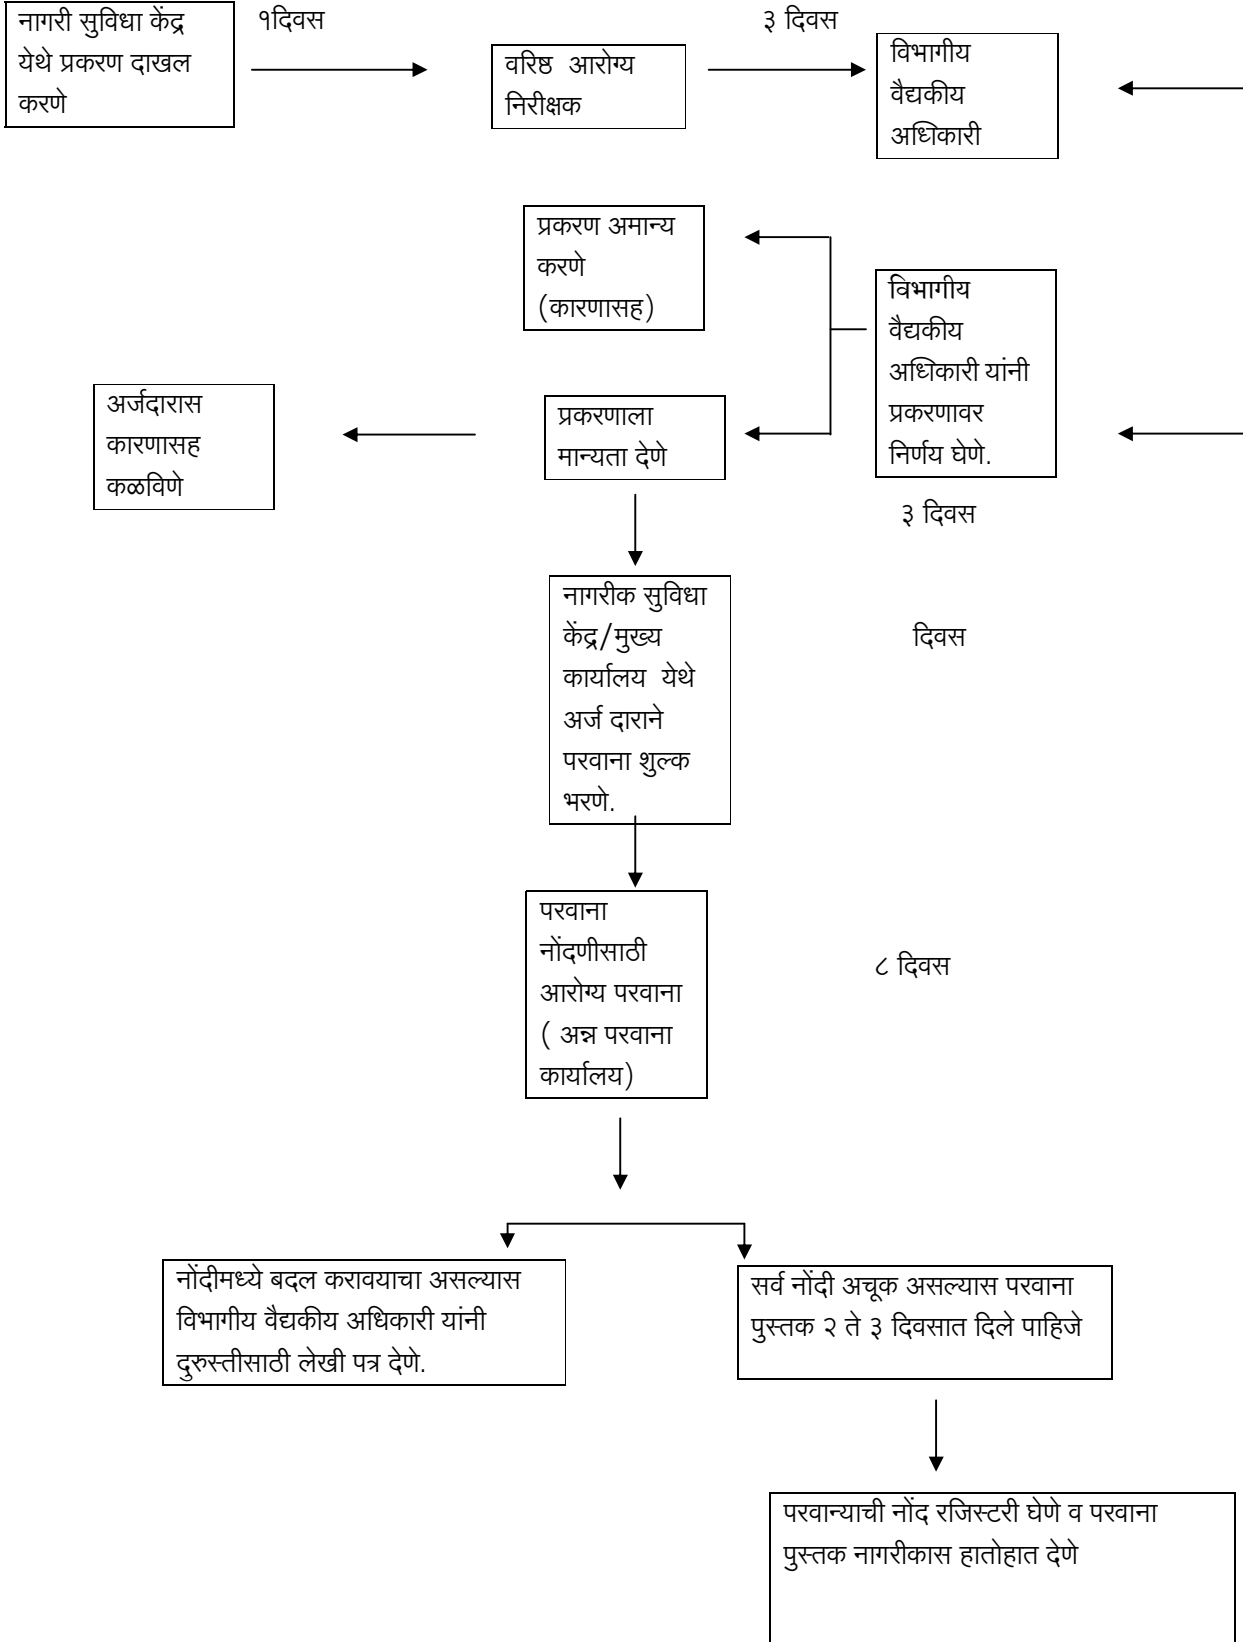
नागरी सुविधा केंद्र येथे प्रकरण दाखल करणे

१दिवस

वरिष्ठ आरोग्य निरीक्षक

३ दिवस

विभागीय वैद्यकीय अधिकारी

प्रकरण अमान्य करणे (कारणासह)

विभागीय वैद्यकीय अधिकारी यांनी प्रकरणावर निर्णय घेणे.

अर्जदारास कारणासह कळविणे

प्रकरणाला मान्यता देणे

३ दिवस

नागरीक सुविधा केंद्र/मुख्य कार्यालय येथे अर्ज दाराने परवाना शुल्क भरणे.

दिवस

परवाना नोंदणीसाठी आरोग्य परवाना ( अन्न परवाना कार्यालय)

८ दिवस

नोंदीमध्ये बदल करावयाचा असल्यास विभागीय वैद्यकीय अधिकारी यांनी दुरुस्तीसाठी लेखी पत्र देणे.

सर्व नोंदी अचूक असल्यास परवाना पुस्तक २ ते ३ दिवसात दिले पाहिजे

परवान्याची नोंद रजिस्टरी घेणे व परवाना पुस्तक नागरीकास हातोहात देणे